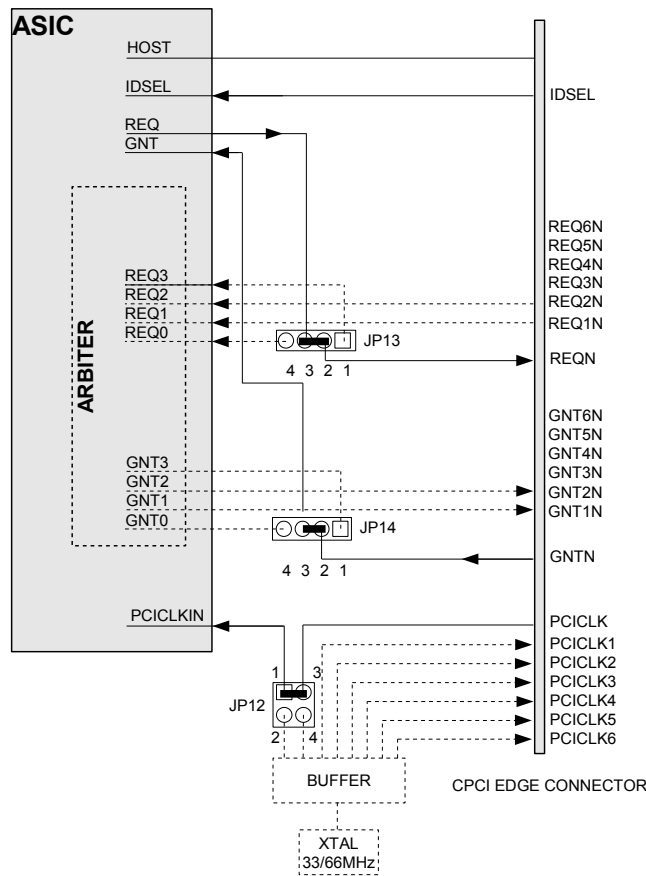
ASIC

HOST

IDSEL

REQ

GNT

ARBITER

REQ3
REQ2
REQ1
REQ0

JP13

4 3 2 1

GNT3
GNT2
GNT1
GNT0

JP14

4 3 2 1

PCICLKIN

1 3

JP12

2 4

BUFFER

XTAL
33/66MHz

IDSEL

REQ6N
REQ5N
REQ4N
REQ3N
REQ2N
REQ1N

REQN

GNT6N
GNT5N
GNT4N
GNT3N
GNT2N
GNT1N

GNTN

PCICLK
PCICLK1
PCICLK2
PCICLK3
PCICLK4
PCICLK5
PCICLK6

CPCI EDGE CONNECTOR